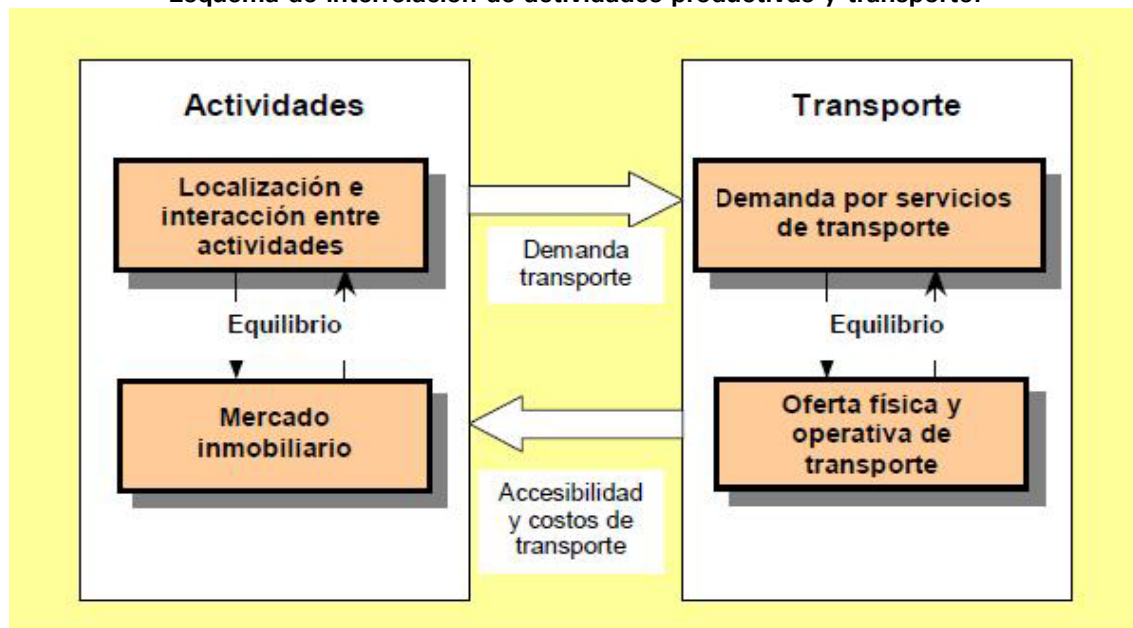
Esquema de interrelación de actividades productivas y transporte.

Actividades

Localización e interacción entre actividades

Equilibrio

Mercado inmobiliario

Demanda transporte

Accesibilidad y costos de transporte

Transporte

Demanda por servicios de transporte

Equilibrio

Oferta física y operativa de transporte